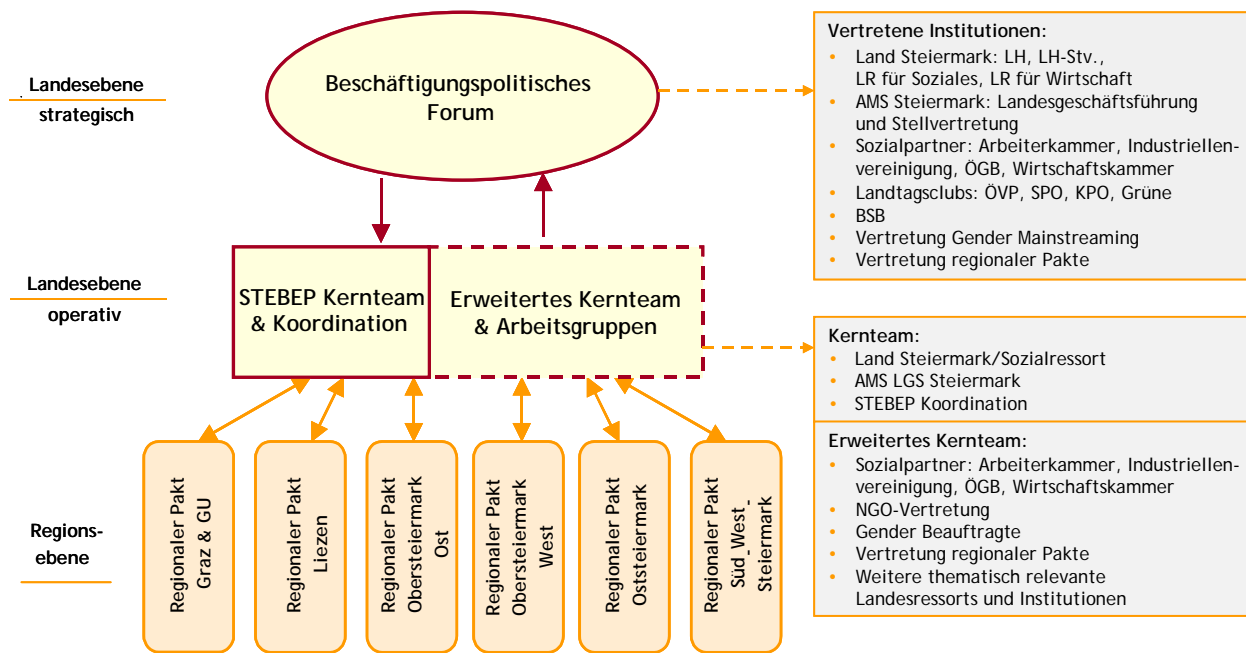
Landesebene strategisch

Beschäftigungspolitisches Forum

Vertretene Institutionen:
- Land Steiermark: LH, LH-Stv., LR für Soziales, LR für Wirtschaft
- AMS Steiermark: Landesgeschäftsführung und Stellvertretung
- Sozialpartner: Arbeiterkammer, Industriellenvereinigung, ÖGB, Wirtschaftskammer
- Landtagsclubs: ÖVP, SPÖ, KPÖ, Grüne
- BSB
- Vertretung Gender Mainstreaming
- Vertretung regionaler Pakte

Landesebene operativ

STEBEP Kernteam & Koordination

Erweitertes Kernteam & Arbeitsgruppen

Kernteam:
- Land Steiermark/Sozialressort
- AMS LGS Steiermark
- STEBEP Koordination

Erweitertes Kernteam:
- Sozialpartner: Arbeiterkammer, Industriellenvereinigung, ÖGB, Wirtschaftskammer
- NGO-Vertretung
- Gender Beauftragte
- Vertretung regionaler Pakte
- Weitere thematisch relevante Landesressorts und Institutionen

Regionsebene

Regionaler Pakt Graz & GU

Regionaler Pakt Liezen

Regionaler Pakt Obersteiermark Ost

Regionaler Pakt Obersteiermark West

Regionaler Pakt Oststeiermark

Regionaler Pakt Süd_West_Steiermark